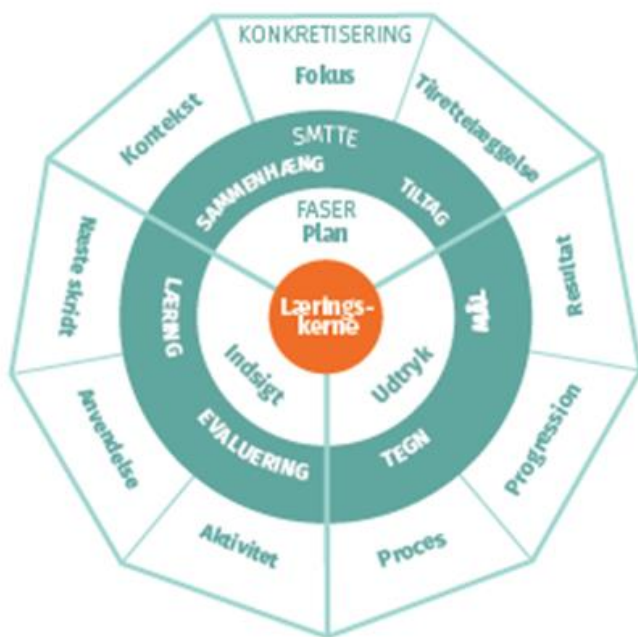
KONKRETISERING

Fokus

Tilrettelæggelse

Resultat

Progression

Proces

Aktivitet

Anvendelse

Næste skridt

Kontekst

SMTTE

SAMMENHÆNG

TILTAG

MÅL

TEGN

EVALUERING

LÆRING

FASER

Plan

Udtryk

Indsigt

Lærings-kerne